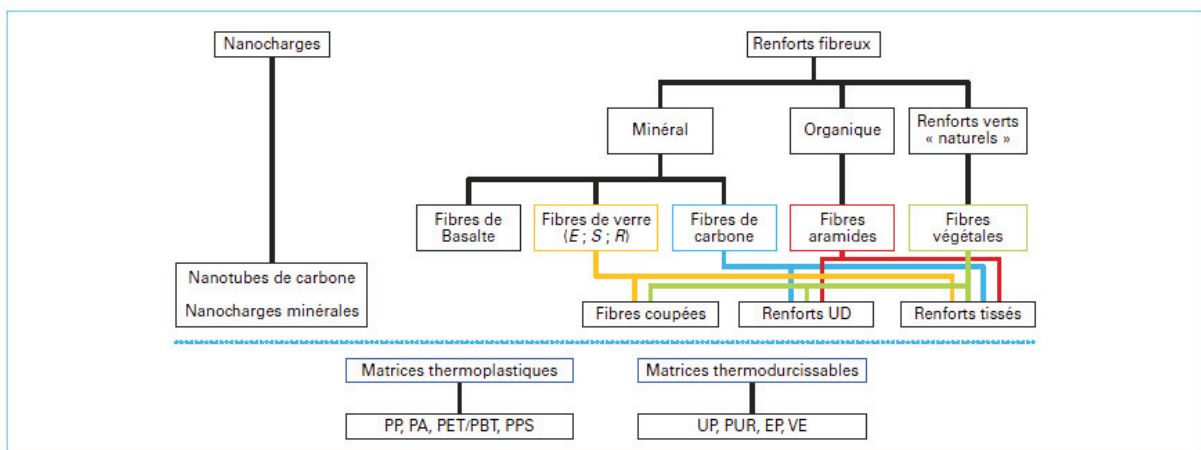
Nanocharges

Nanotubes de carbone

Nanocharges minérales

Renforts fibreux

Minéral

Organique

Renforts verts « naturels »

Fibres de Basalte

Fibres de verre (E ; S ; R)

Fibres de carbone

Fibres aramides

Fibres végétales

Fibres coupées

Renforts UD

Renforts tissés

Matrices thermoplastiques

PP, PA, PET/PBT, PPS

Matrices thermodurcissables

UP, PUR, EP, VE